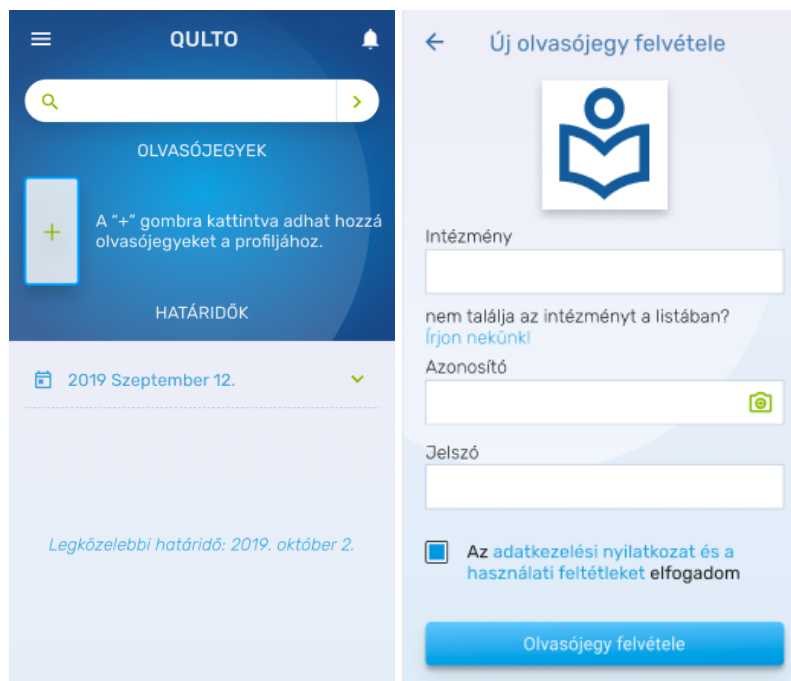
QULTO

OLVASÓJEGYEK

+

A "+" gombra kattintva adhat hozzá olvasójegyeket a profiljához.

HATÁRIDŐK

2019 Szeptember 12.

Legközelebbi határidő: 2019. október 2.

Új olvasójegy felvétele

Intézmény

nem találja az intézményt a listában?
Írjon nekünk!

Azonosító

Jelszó

Az adatkezelési nyilatkozat és a használati feltételeket elfogadom

Olvasójegy felvétele